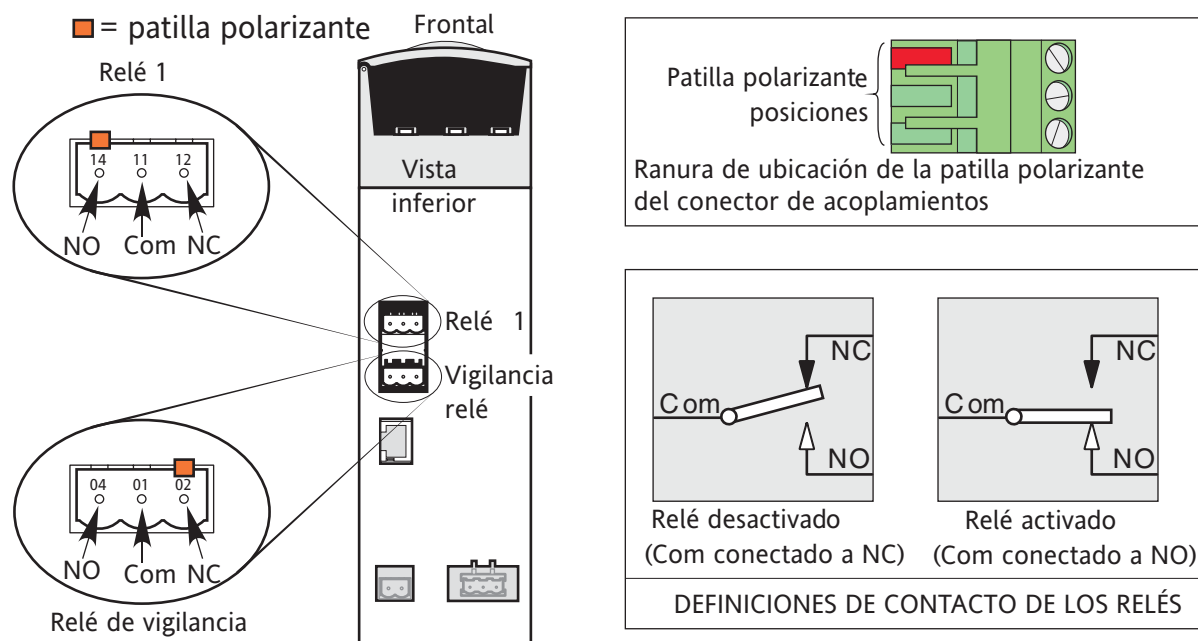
= patilla polarizante

Frontal

Relé 1

14 11 12

NO Com NC

Vista inferior

Relé 1

Vigilancia relé

04 01 02

NO Com NC

Relé de vigilancia

Patilla polarizante posiciones

Ranura de ubicación de la patilla polarizante del conector de acoplamientos

NC

Com

NO

NC

Com

NO

Relé desactivado (Com conectado a NC)

Relé activado (Com conectado a NO)

DEFINICIONES DE CONTACTO DE LOS RELÉS